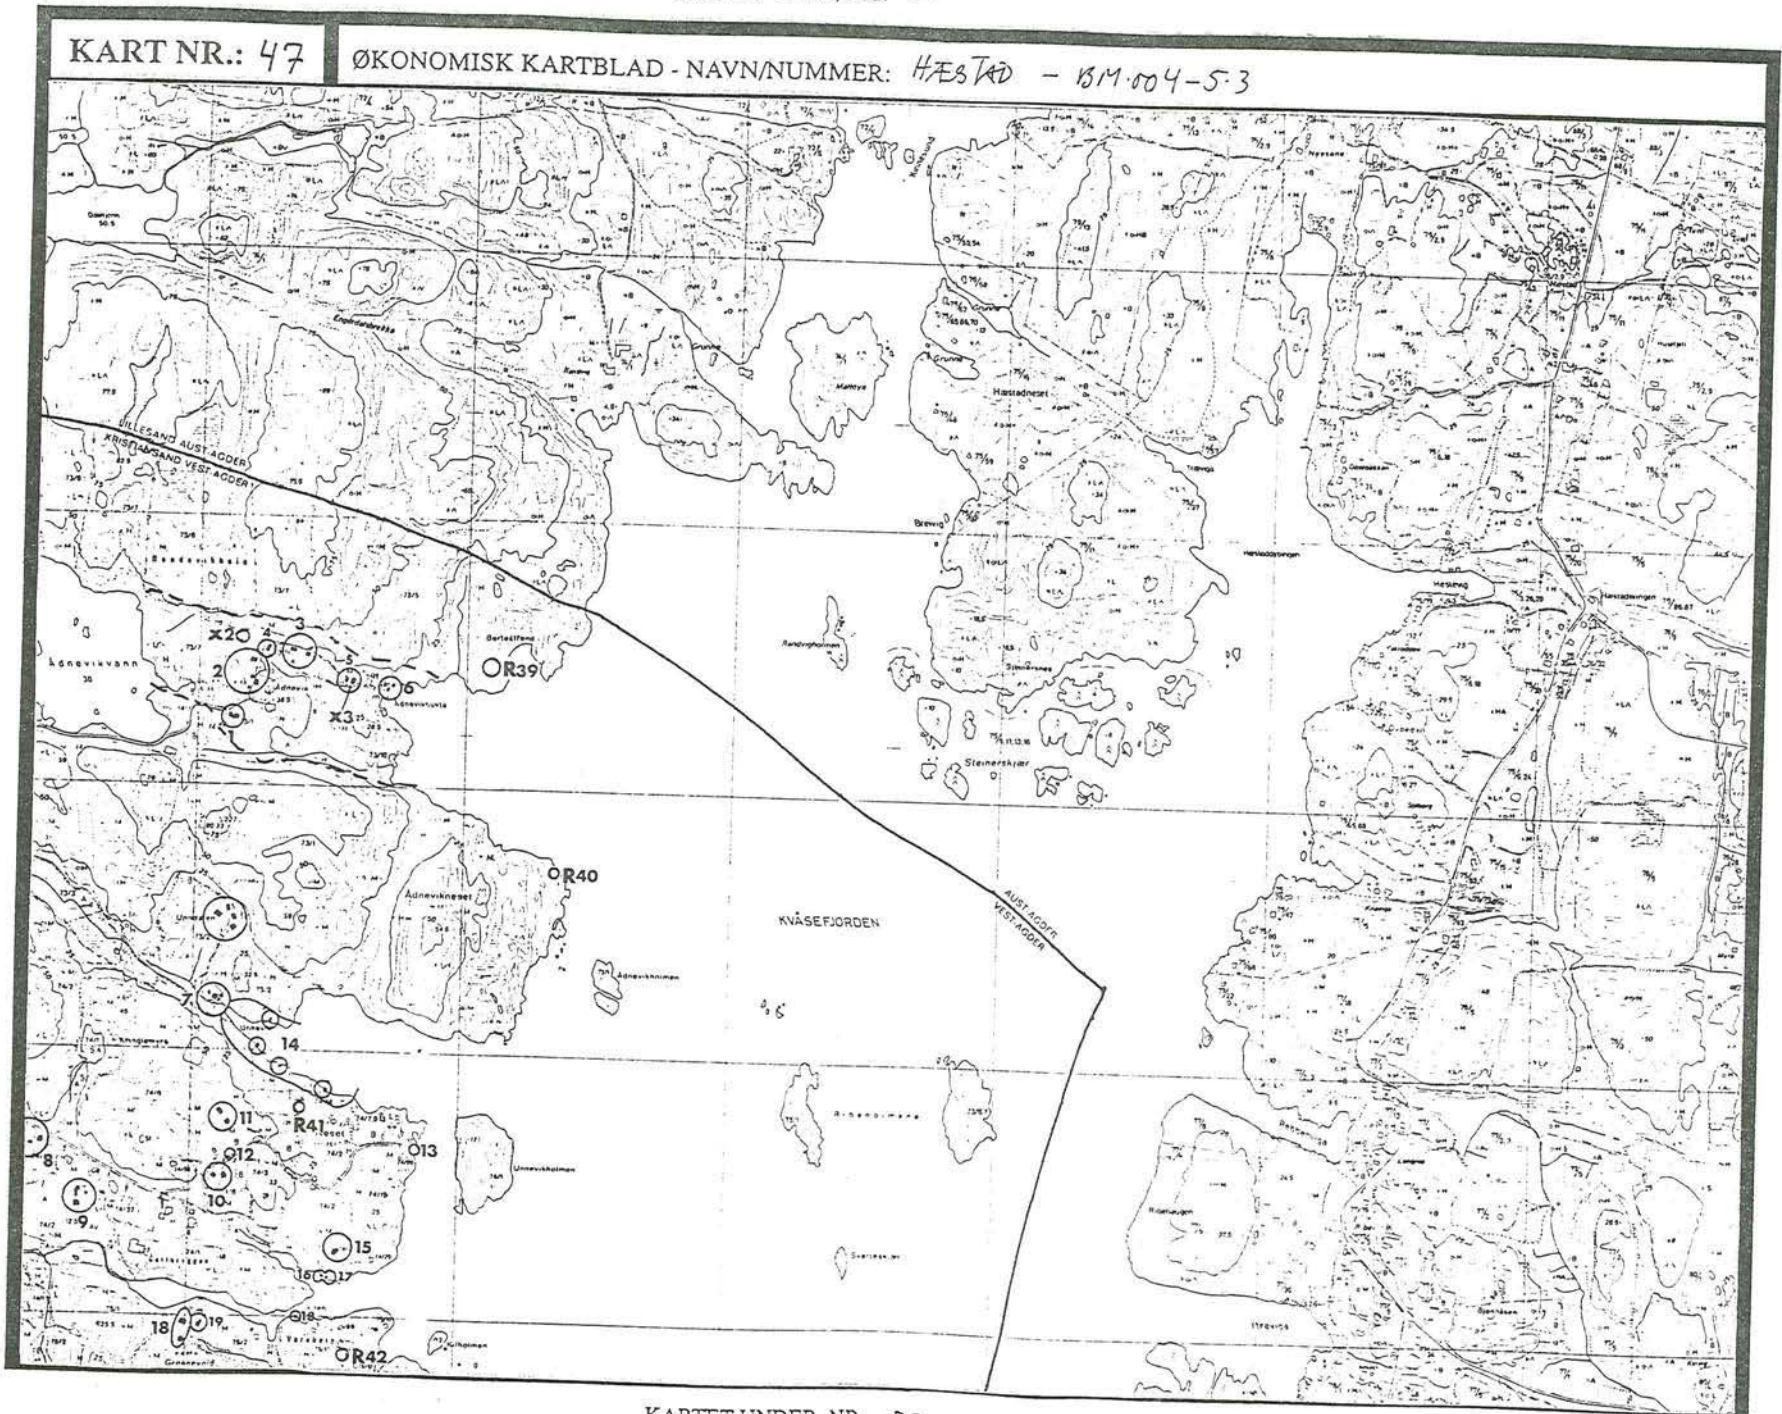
KART NR.: 47

ØKONOMISK KARTBLAD - NAVN/NUMMER: HÆSTAD - BM·004-5·3

LILLESAND AUST-AGDER
KRISTIANSAND VEST-AGDER

Ådnevikvann

X2
3
4
2
5
6
X3
R39

Hæstadneset
Mattøya
Brevig
Steinerskjær
Hestevig

R40
Ådnevikneset
KVÅSEFJORDEN
AUST-AGDER
VEST-AGDER
Ådnevikholmen

7
14
11
R41
12
13
8
10
9
15
16
17
18
19
R42

KARTET UNDER NR.: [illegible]